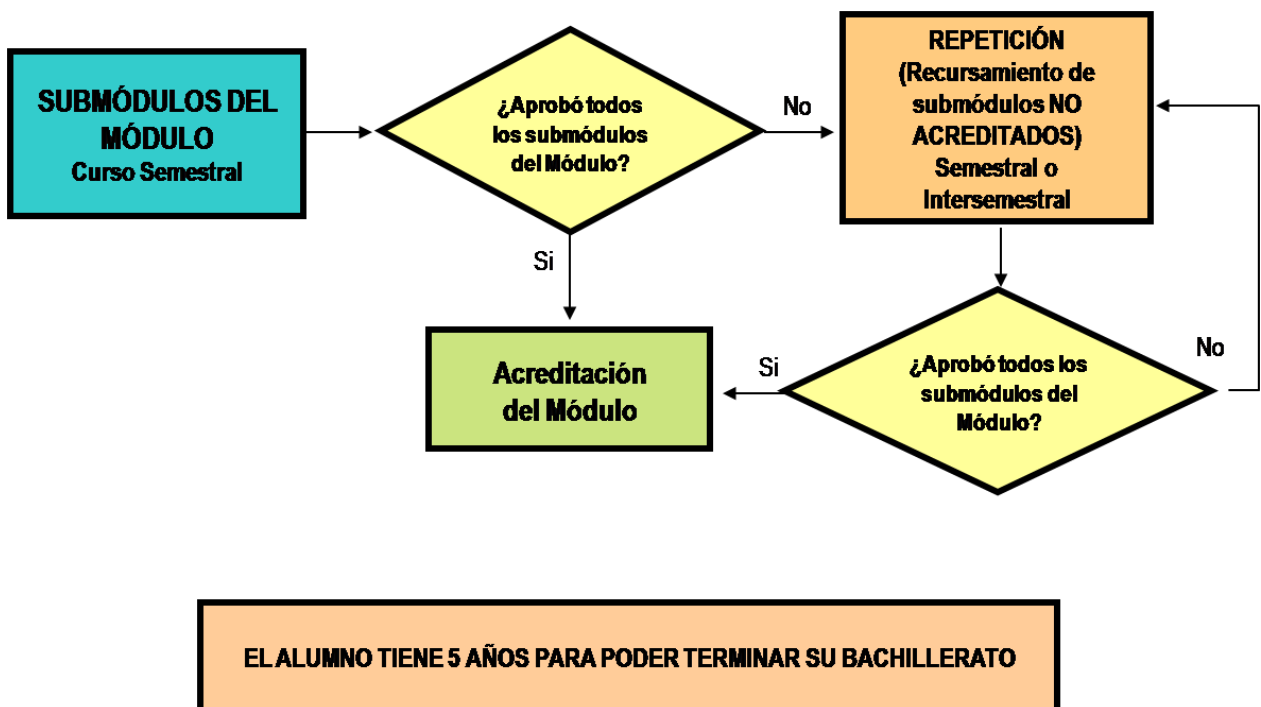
SUBMÓDULOS DEL MÓDULO
Curso Semestral

¿Aprobó todos los submódulos del Módulo?

No

REPETICIÓN
(Recursamiento de submódulos NO ACREDITADOS)
Semestral o Intersemestral

Si

Acreditación del Módulo

Si

¿Aprobó todos los submódulos del Módulo?

No

EL ALUMNO TIENE 5 AÑOS PARA PODER TERMINAR SU BACHILLERATO